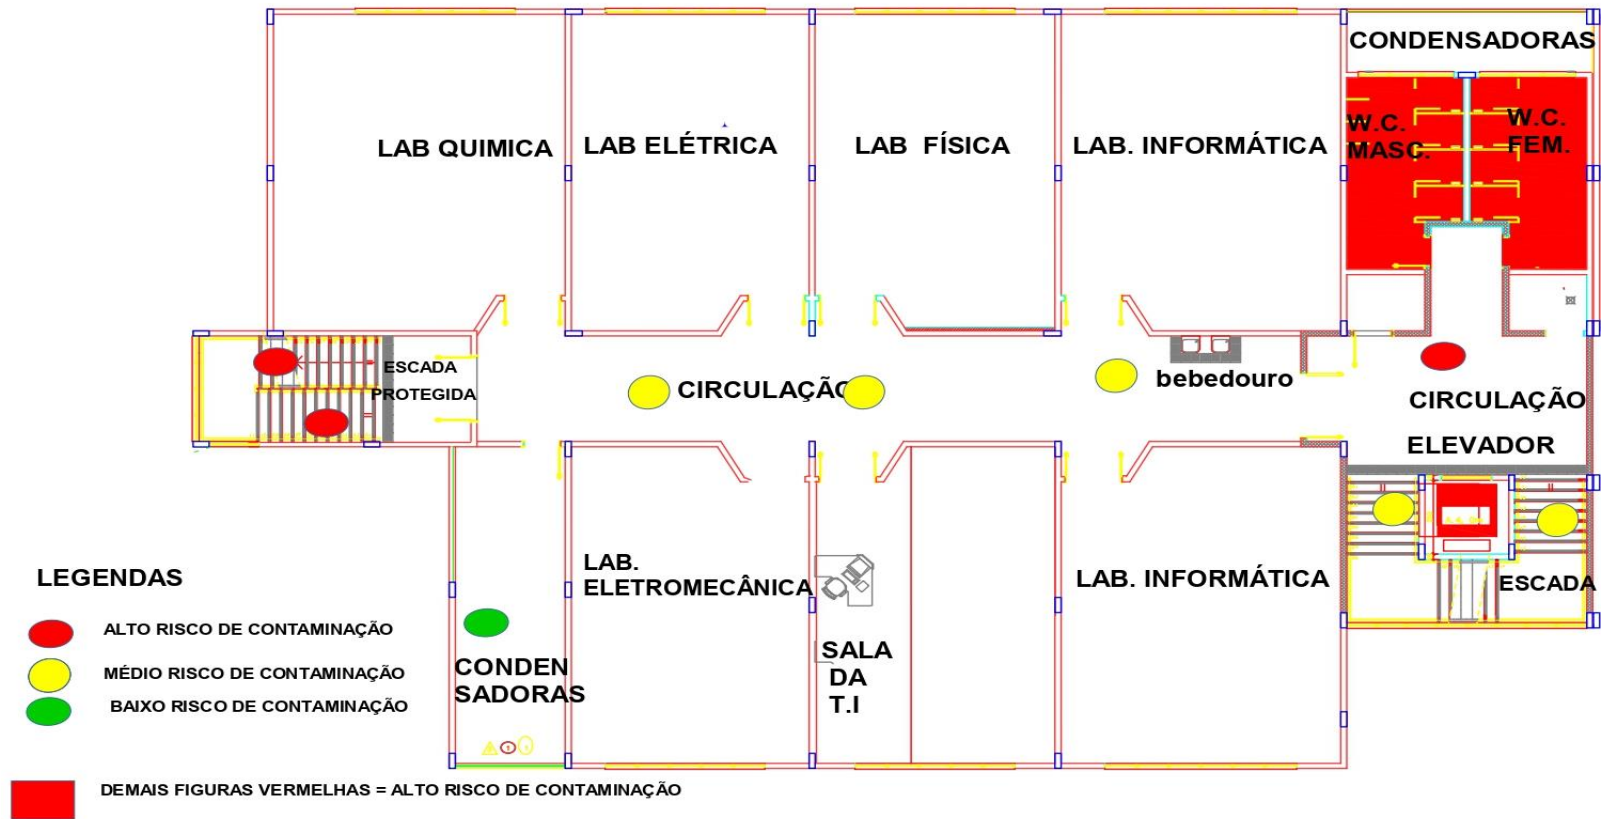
CONDENSADORAS

LAB QUIMICA

LAB ELÉTRICA

LAB FÍSICA

LAB. INFORMÁTICA

W.C. MASC.

W.C. FEM.

ESCADA PROTEGIDA

CIRCULAÇÃO

bebedouro

CIRCULAÇÃO

ELEVADOR

LAB. ELETROMECÂNICA

LAB. INFORMÁTICA

ESCADA

LEGENDAS

ALTO RISCO DE CONTAMINAÇÃO

MÉDIO RISCO DE CONTAMINAÇÃO

BAIXO RISCO DE CONTAMINAÇÃO

CONDEN SADORAS

SALA DA T.I

DEMAIS FIGURAS VERMELHAS = ALTO RISCO DE CONTAMINAÇÃO